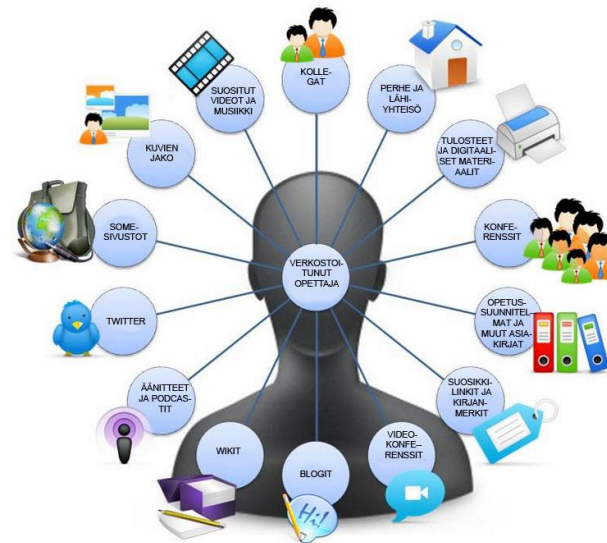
VERKOSTOITUNUT OPETTAJA

KOLLEGAT

PERHE JA LÄHIYHTEISÖ

TULOSTEET JA DIGITAALISET MATERIAALIT

KONFERENSSIT

OPETUSSUUNNITELMAT JA MUUT ASIAKIRJAT

SUOSIKKILINKIT JA KIRJANMERKIT

VIDEOKONFERENSSIT

BLOGIT

WIKIT

ÄÄNITTEET JA PODCASTIT

TWITTER

SOMESIVUSTOT

KUVIEN JAKO

SUOSITUT VIDEOT JA MUSIIKKI

Hi!